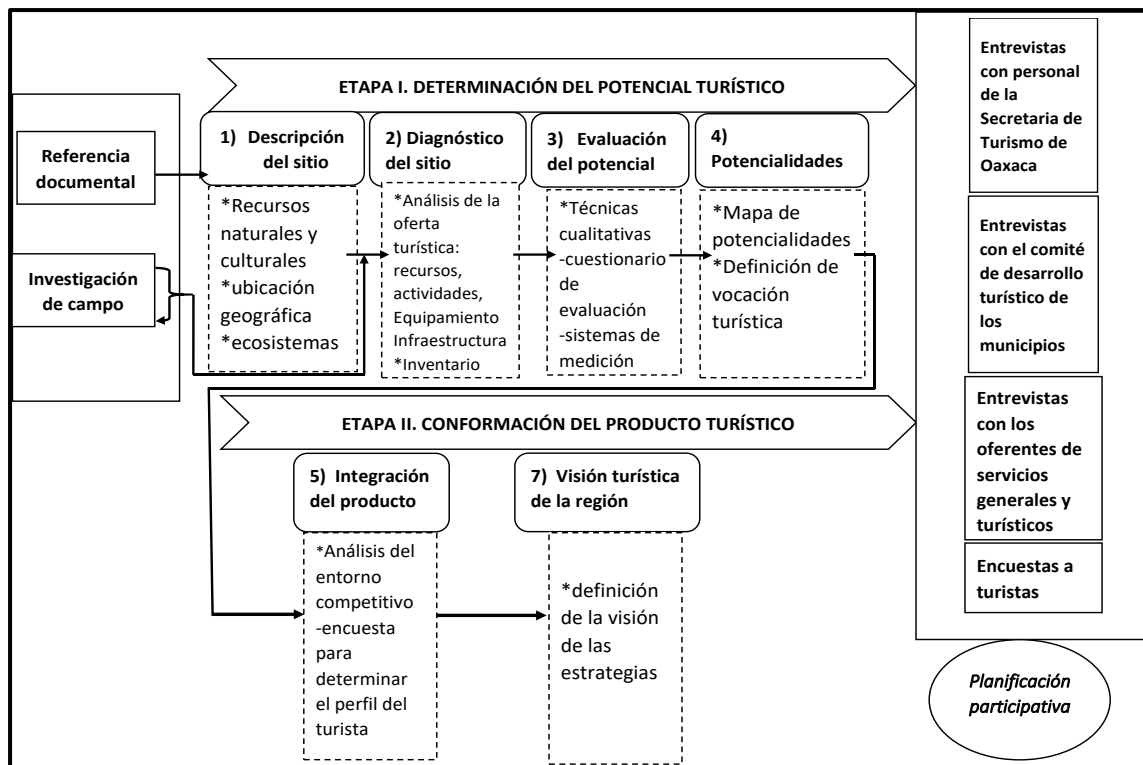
ETAPA I. DETERMINACIÓN DEL POTENCIAL TURÍSTICO

Referencia documental

Investigación de campo

1) Descripción del sitio

*Recursos naturales y culturales
*ubicación geográfica
*ecosistemas

2) Diagnóstico del sitio

*Análisis de la oferta turística: recursos, actividades, Equipamiento Infraestructura
*Inventario

3) Evaluación del potencial

*Técnicas cualitativas
-cuestionario de evaluación
-sistemas de medición

4) Potencialidades

*Mapa de potencialidades
*Definición de vocación turística

ETAPA II. CONFORMACIÓN DEL PRODUCTO TURÍSTICO

5) Integración del producto

*Análisis del entorno competitivo
-encuesta para determinar el perfil del turista

7) Visión turística de la región

*definición de la visión de las estrategias

Entrevistas con personal de la Secretaria de Turismo de Oaxaca

Entrevistas con el comité de desarrollo turístico de los municipios

Entrevistas con los oferentes de servicios generales y turísticos

Encuestas a turistas

Planificación participativa